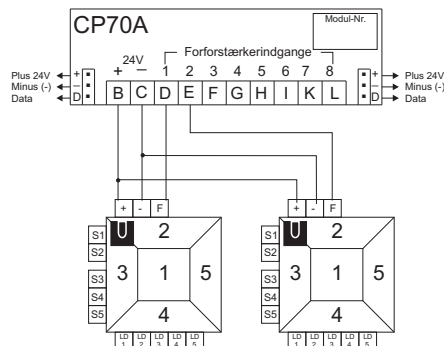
CP70A

Modul-Nr.

24V

Forforstærkerindgange

+ − 1 2 3 4 5 6 7 8

B C D E F G H I K L

Plus 24V
Minus (-)
Data

+
-
D

+
-
D

Plus 24V
Minus (-)
Data

+ - F

+ - F

S1
S2
S3
S4
S5

2
3
1
5
4

LD 1 LD 2 LD 3 LD 4 LD 5

S1
S2
S3
S4
S5

2
3
1
5
4

LD 1 LD 2 LD 3 LD 4 LD 5